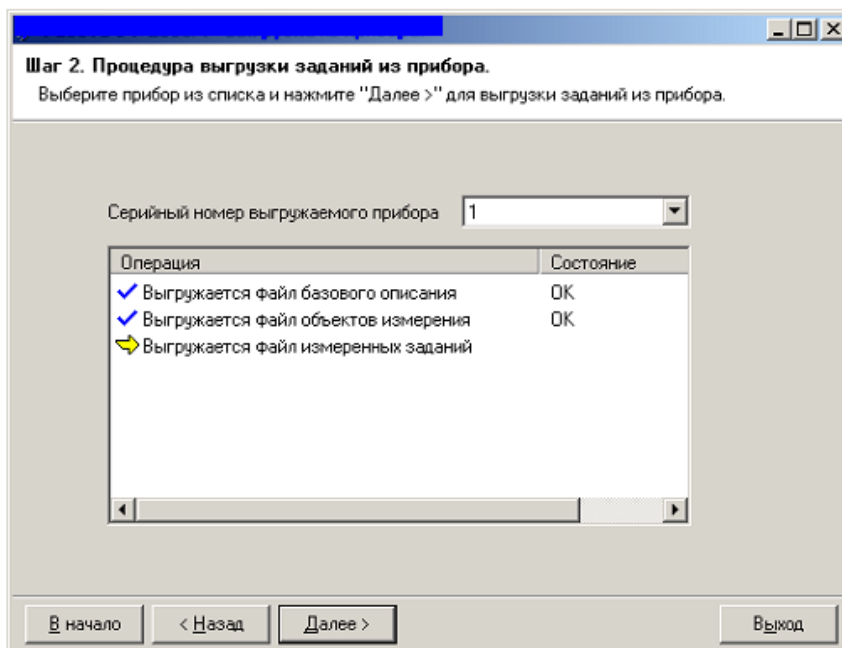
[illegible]

Шаг 2. Процедура выгрузки заданий из прибора.
Выберите прибор из списка и нажмите "Далее >" для выгрузки заданий из прибора.

Серийный номер выгружаемого прибора 1

| Операция | Состояние |
|---|---|
| Выгружается файл базового описания | OK |
| Выгружается файл объектов измерения | OK |
| Выгружается файл измеренных заданий | |

В начало
< Назад
Далее >
Выход